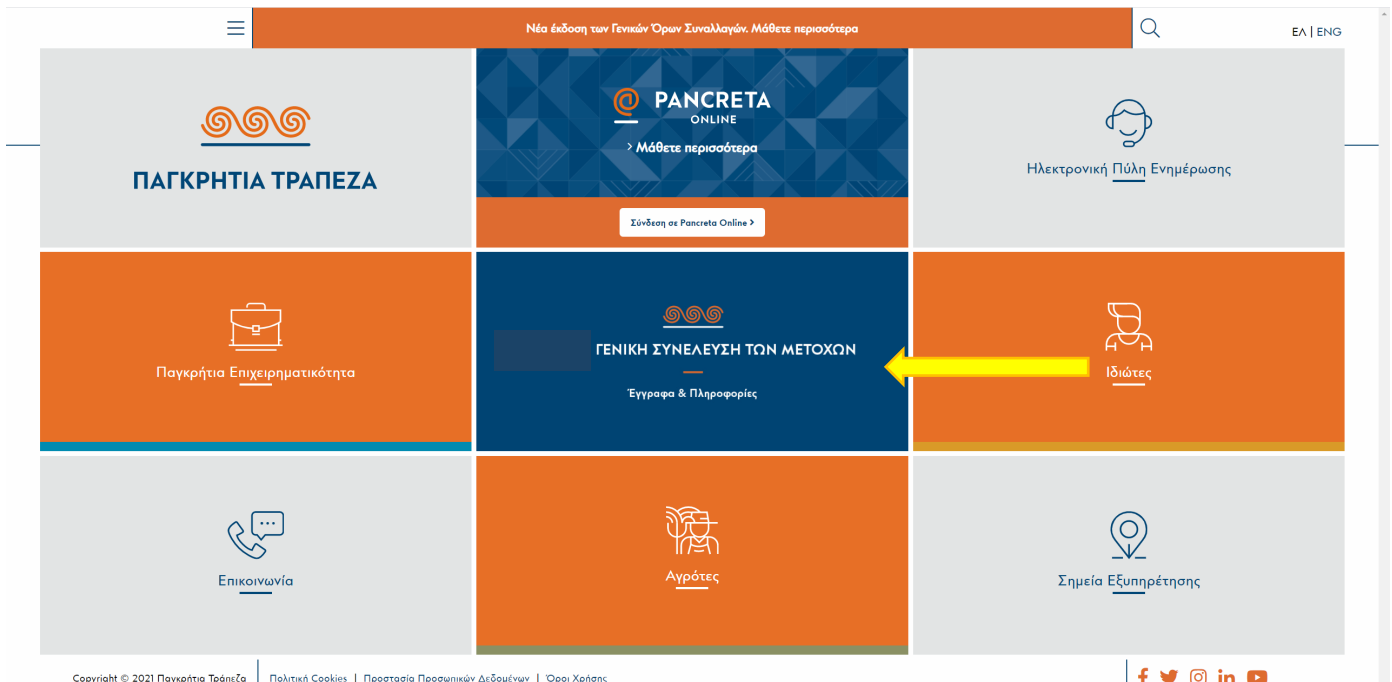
Νέα έκδοση των Γενικών Όρων Συναλλαγών. Μάθετε περισσότερα

ΕΛ | ENG

ΠΑΓΚΡΗΤΙΑ ΤΡΑΠΕΖΑ

PANCRETA ONLINE

> Μάθετε περισσότερα

Σύνδεση σε Pancreta Online >

Ηλεκτρονική Πύλη Ενημέρωσης

Παγκρήτια Επιχειρηματικότητα

ΓΕΝΙΚΗ ΣΥΝΕΛΕΥΣΗ ΤΩΝ ΜΕΤΟΧΩΝ

Έγγραφα & Πληροφορίες

Ιδιώτες

Επικοινωνία

Αγρότες

Σημεία Εξυπηρέτησης

Copyright © 2021 Παγκρήτια Τράπεζα | Πολιτική Cookies | Προστασία Προσωπικών Δεδομένων | Όροι Χρήσης